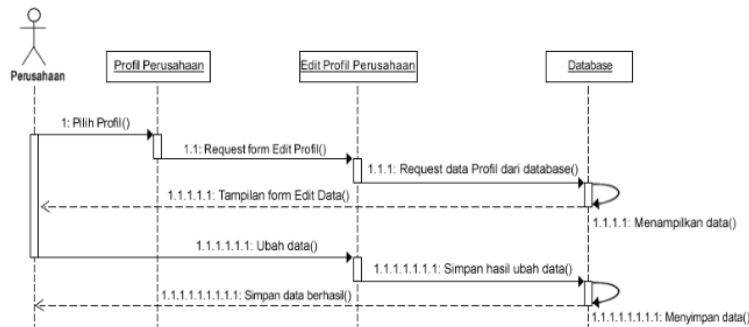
Perusahaan

Profil Perusahaan

Edit Profil Perusahaan

Database

1: Pilih Profil()

1.1: Request form Edit Profil()

1.1.1: Request data Profil dari database()

1.1.1.1.1: Tampilan form Edit Data()

1.1.1.1: Menampilkan data()

1.1.1.1.1.1: Ubah data()

1.1.1.1.1.1.1: Simpan hasil ubah data()

1.1.1.1.1.1.1.1.1: Simpan data berhasil()

1.1.1.1.1.1.1.1: Menyimpan data()